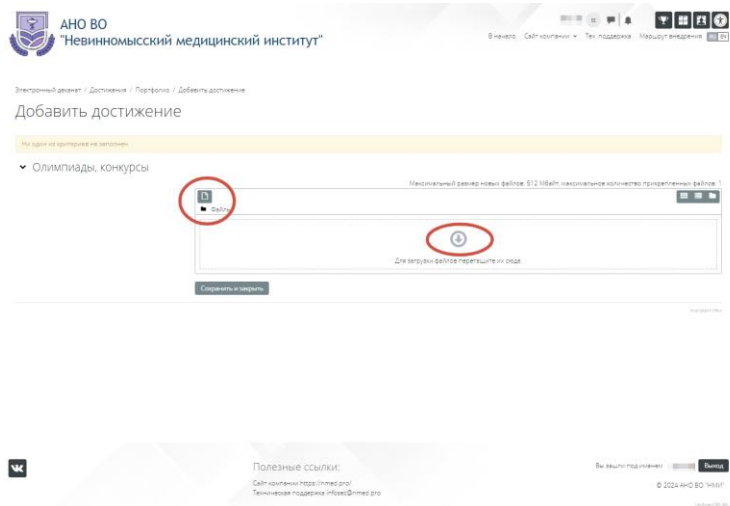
АНО ВО
"Невинномысский медицинский институт"

В начало Сайт компании Тех. поддержка Маршрут внедрения RU EN

Электронный деканат / Достижения / Портфолио / Добавить достижение

Добавить достижение

Ни один из критериев не заполнен

Олимпиады, конкурсы

Максимальный размер новых файлов: 512 Мбайт, максимальное количество прикрепленных файлов: 1

Файлы

Для загрузки файлов перетащите их сюда.

Сохранить и закрыть

Полезные ссылки:
Сайт компании https://nmed.pro/
Техническая поддержка infosec@nmed.pro

Вы зашли под именем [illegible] Выход

© 2024 АНО ВО "НМИ"